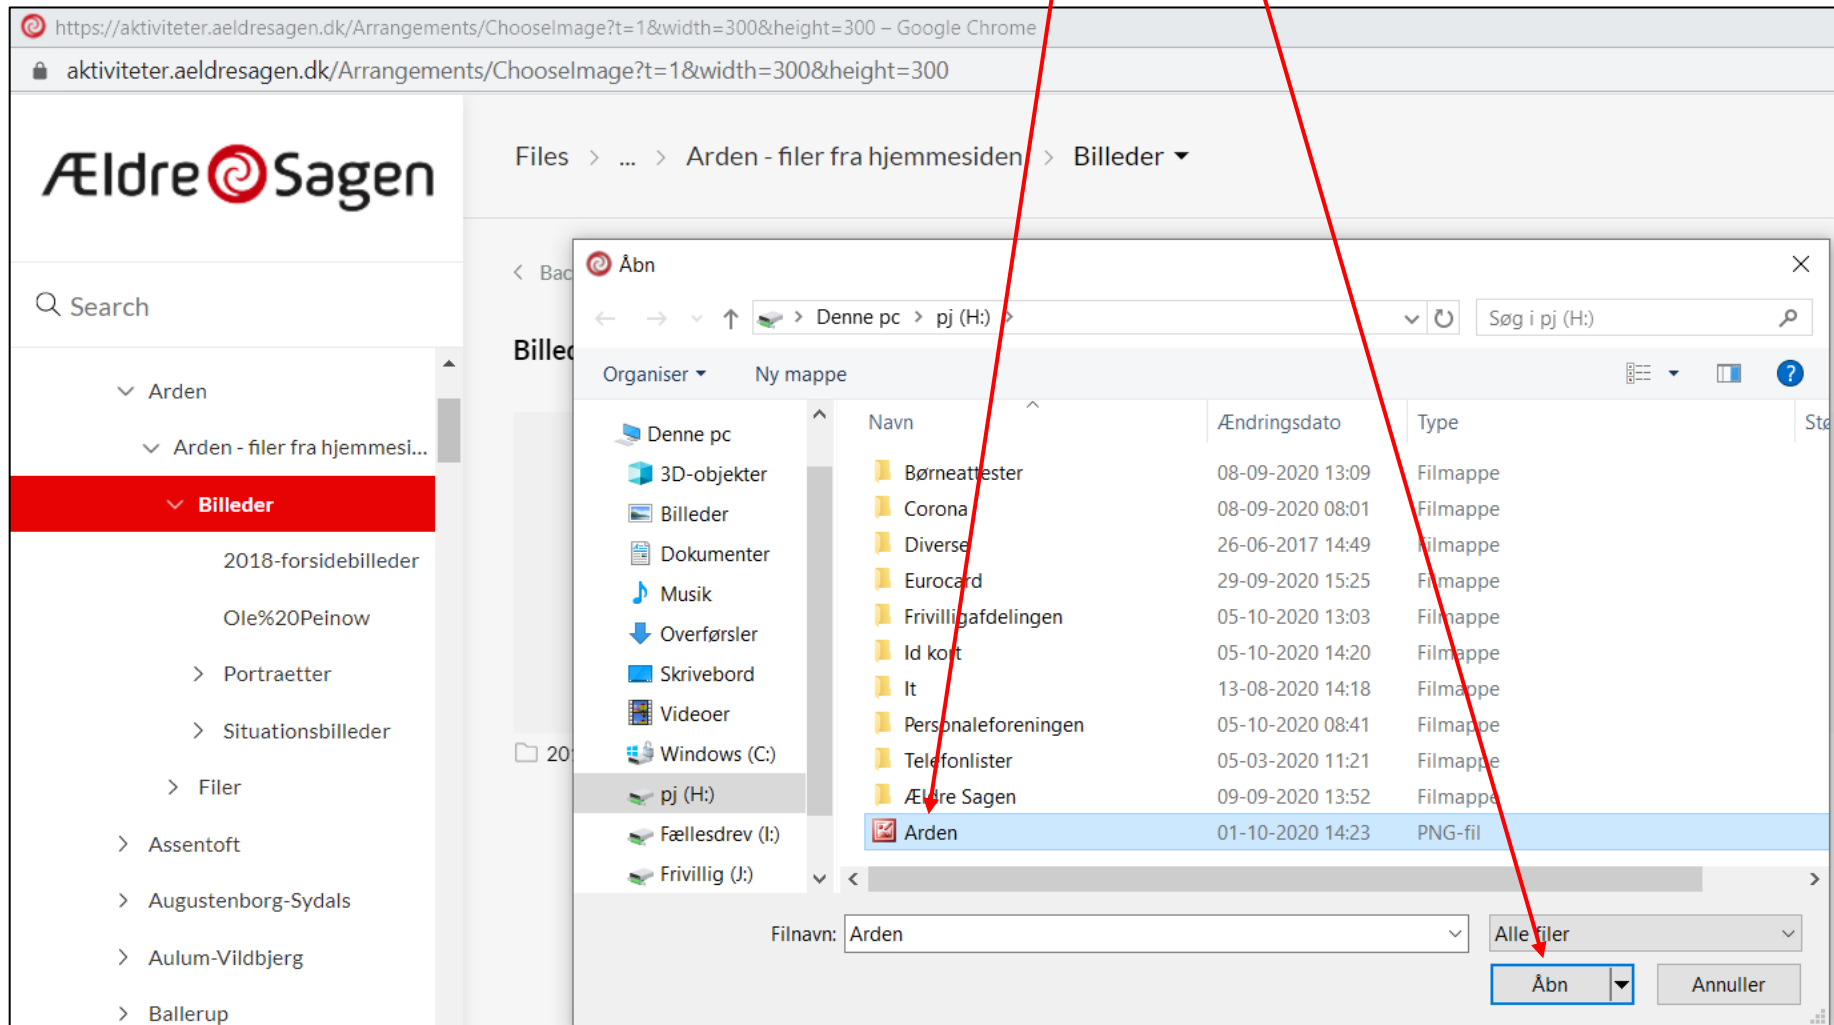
https://aktiviteter.aeldresagen.dk/Arrangements/ChooseImage?t=1&width=300&height=300 – Google Chrome

aktiviteter.aeldresagen.dk/Arrangements/ChooseImage?t=1&width=300&height=300

Ældre Sagen

Search

Arden

Arden - filer fra hjemmesi...

Billeder

2018-forsidebilleder

Ole%20Peinow

Portraetter

Situationsbilleder

Filer

Assentoft

Augustenborg-Sydals

Aulum-Vildbjerg

Ballerup

Files > ... > Arden - filer fra hjemmesiden > Billeder

Bac

Billec

20

Åbn

Denne pc > pj (H:) >

Søg i pj (H:)

Organiser

Ny mappe

Denne pc

3D-objekter

Billeder

Dokumenter

Musik

Overførsler

Skrivebord

Videoer

Windows (C:)

pj (H:)

Fællesdrev (I:)

Frivillig (J:)

| Navn | Ændringsdato | Type | Ste |
|---|---|---|---|
| Børneattester | 08-09-2020 13:09 | Filmappe | |
| Corona | 08-09-2020 08:01 | Filmappe | |
| Diverse | 26-06-2017 14:49 | Filmappe | |
| Eurocard | 29-09-2020 15:25 | Filmappe | |
| Frivilligafdelingen | 05-10-2020 13:03 | Filmappe | |
| Id kort | 05-10-2020 14:20 | Filmappe | |
| It | 13-08-2020 14:18 | Filmappe | |
| Personaleforeningen | 05-10-2020 08:41 | Filmappe | |
| Telefonlister | 05-03-2020 11:21 | Filmappe | |
| Ældre Sagen | 09-09-2020 13:52 | Filmappe | |
| Arden | 01-10-2020 14:23 | PNG-fil | |

Filnavn: Arden

Alle filer

Åbn

Annuller